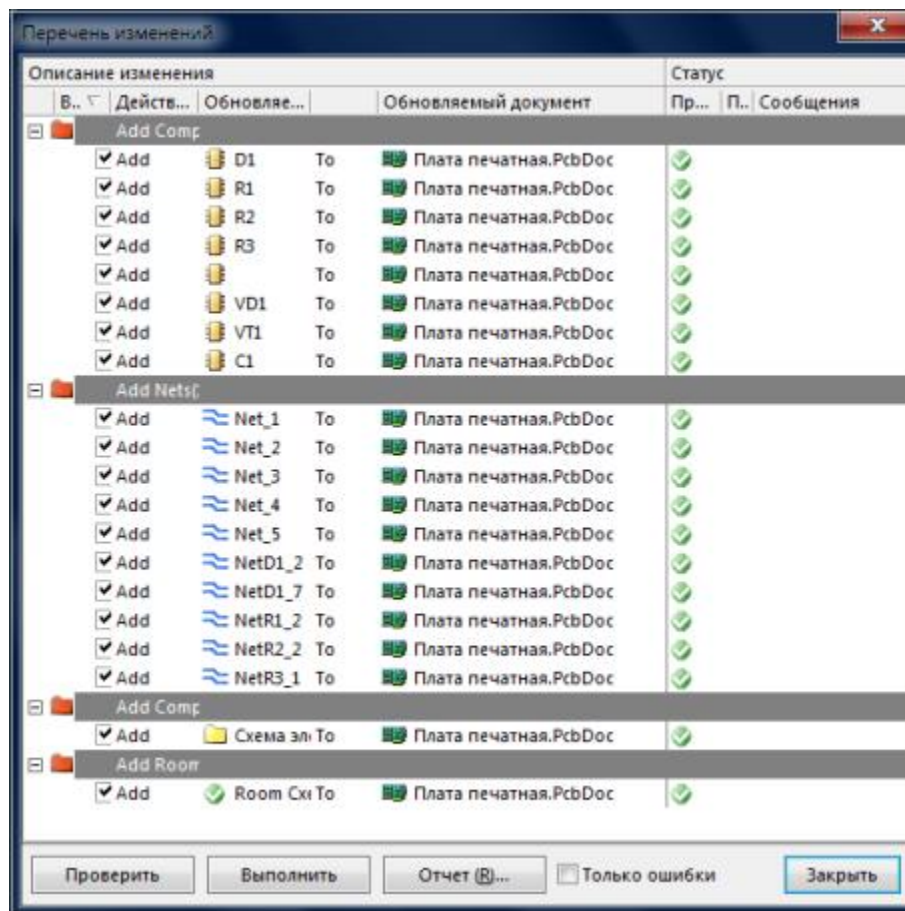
Перечень изменений

| Описание изменения | | | | | Статус | | |
|---|---|---|---|---|---|---|---|
| В.. | Действ... | Обновляе... | | Обновляемый документ | Пр... | П.. | Сообщения |
| Add Comp | | | | | | | |
| | Add | D1 | To | Плата печатная.PcbDoc | | | |
| | Add | R1 | To | Плата печатная.PcbDoc | | | |
| | Add | R2 | To | Плата печатная.PcbDoc | | | |
| | Add | R3 | To | Плата печатная.PcbDoc | | | |
| | Add | | To | Плата печатная.PcbDoc | | | |
| | Add | VD1 | To | Плата печатная.PcbDoc | | | |
| | Add | VT1 | To | Плата печатная.PcbDoc | | | |
| | Add | C1 | To | Плата печатная.PcbDoc | | | |
| Add Nets( | | | | | | | |
| | Add | Net_1 | To | Плата печатная.PcbDoc | | | |
| | Add | Net_2 | To | Плата печатная.PcbDoc | | | |
| | Add | Net_3 | To | Плата печатная.PcbDoc | | | |
| | Add | Net_4 | To | Плата печатная.PcbDoc | | | |
| | Add | Net_5 | To | Плата печатная.PcbDoc | | | |
| | Add | NetD1_2 | To | Плата печатная.PcbDoc | | | |
| | Add | NetD1_7 | To | Плата печатная.PcbDoc | | | |
| | Add | NetR1_2 | To | Плата печатная.PcbDoc | | | |
| | Add | NetR2_2 | To | Плата печатная.PcbDoc | | | |
| | Add | NetR3_1 | To | Плата печатная.PcbDoc | | | |
| Add Comp | | | | | | | |
| | Add | Схема эл | To | Плата печатная.PcbDoc | | | |
| Add Room | | | | | | | |
| | Add | Room Сх | To | Плата печатная.PcbDoc | | | |

Проверить Выполнить Отчет (R)... Только ошибки Закрыть